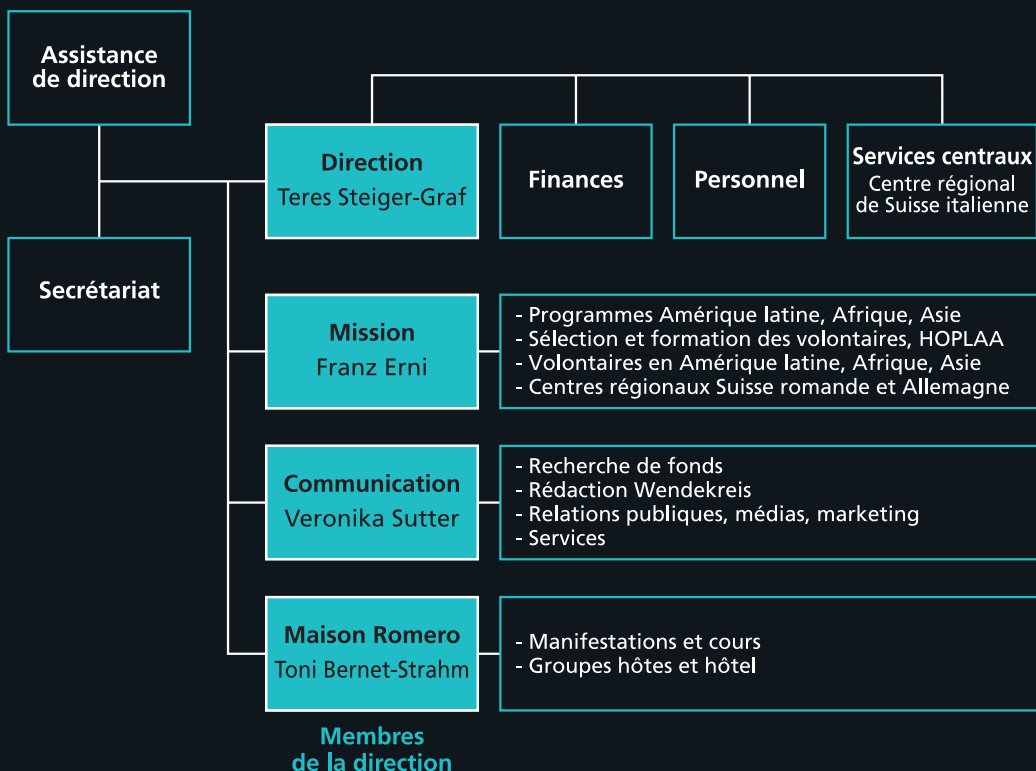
Assistance de direction

Direction
Teres Steiger-Graf

Finances

Personnel

Services centraux
Centre régional de Suisse italienne

Secrétariat

Mission
Franz Erni

- Programmes Amérique latine, Afrique, Asie
- Sélection et formation des volontaires, HOPLAA
- Volontaires en Amérique latine, Afrique, Asie
- Centres régionaux Suisse romande et Allemagne

Communication
Veronika Sutter

- Recherche de fonds
- Rédaction Wendekreis
- Relations publiques, médias, marketing
- Services

Maison Romero
Toni Bernet-Strahm

- Manifestations et cours
- Groupes hôtes et hôtel

Membres de la direction